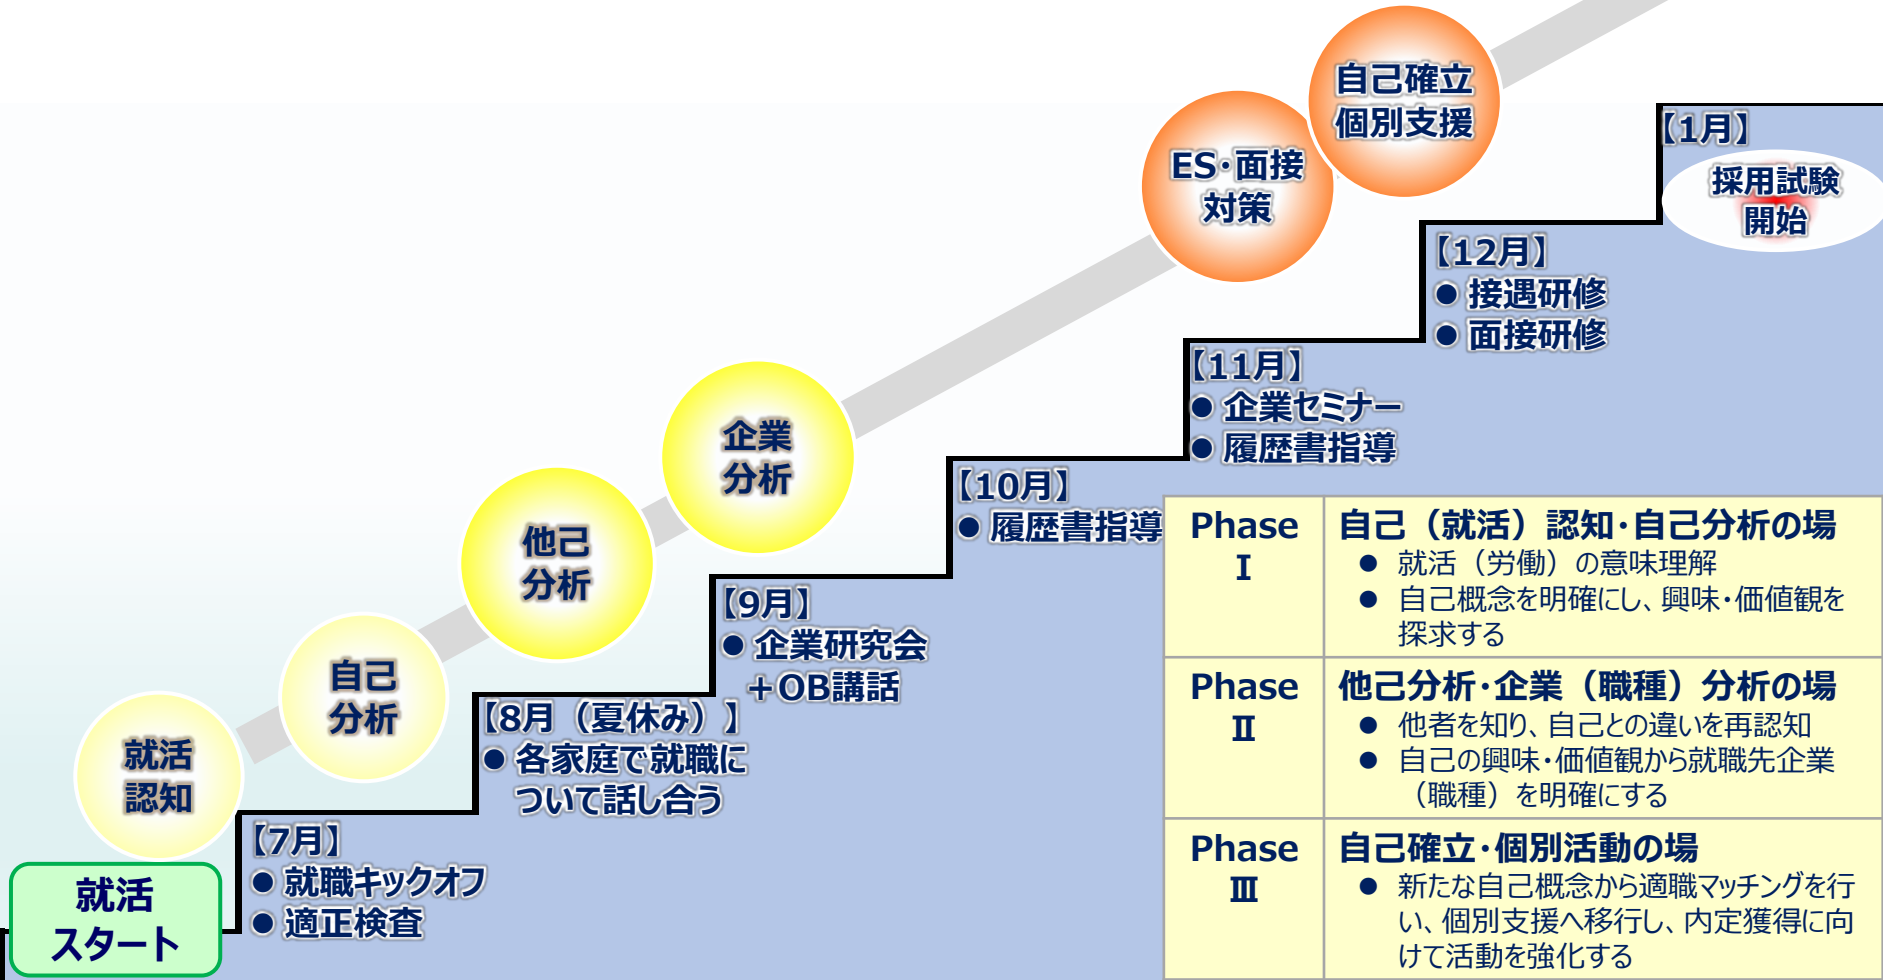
自己確立
個別支援

ES·面接
対策

企業
分析

他己
分析

自己
分析

就活
認知

就活
スタート

【7月】
● 就職キックオフ
● 適正検査

【8月（夏休み）】
● 各家庭で就職について話し合う

【9月】
● 企業研究会
＋OB講話

【10月】
● 履歴書指導

【11月】
● 企業セミナー
● 履歴書指導

【12月】
● 接遇研修
● 面接研修

【1月】
採用試験
開始

| Phase Ⅰ | 自己（就活）認知·自己分析の場<br>● 就活（労働）の意味理解<br>● 自己概念を明確にし、興味·価値観を探求する |
|---|---|
| Phase Ⅱ | 他己分析·企業（職種）分析の場<br>● 他者を知り、自己との違いを再認知<br>● 自己の興味·価値観から就職先企業（職種）を明確にする |
| Phase Ⅲ | 自己確立·個別活動の場<br>● 新たな自己概念から適職マッチングを行い、個別支援へ移行し、内定獲得に向けて活動を強化する |